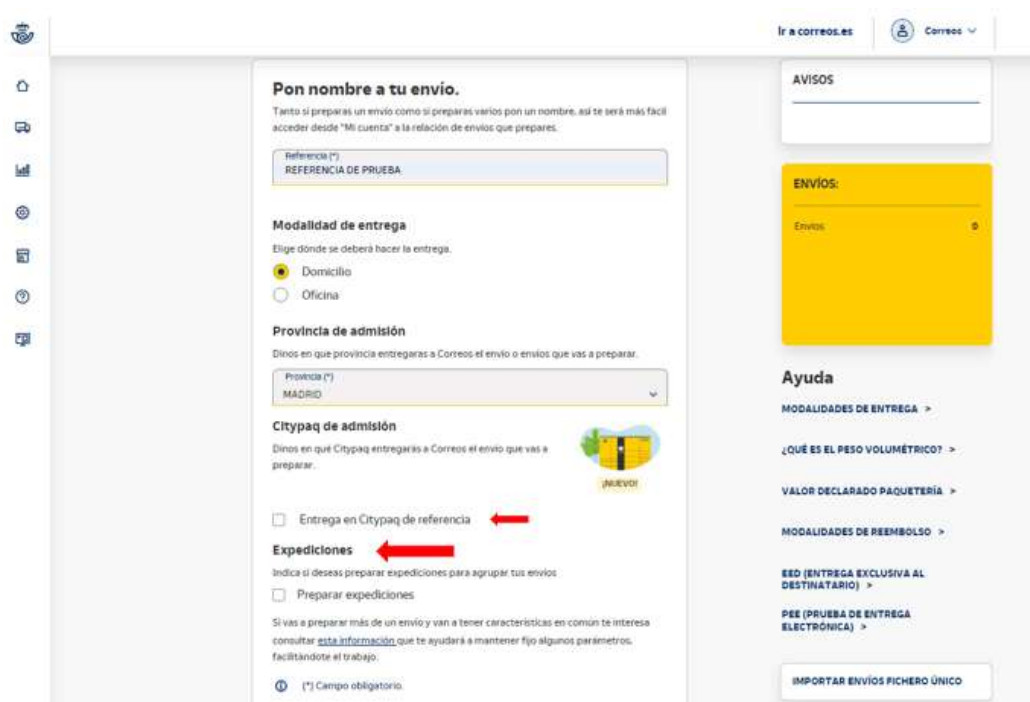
Ir a correos.es

Correos

Pon nombre a tu envío.

Tanto si preparas un envío como si preparas varios pon un nombre, así te será más fácil acceder desde "Mi cuenta" a la relación de envíos que prepares.

Referencia (*)
REFERENCIA DE PRUEBA

Modalidad de entrega

Elige dónde se deberá hacer la entrega.

Domicilio

Oficina

Provincia de admisión

Dinos en que provincia entregaras a Correos el envío o envíos que vas a preparar.

Provincia (*)
MADRID

Citypaq de admisión

Dinos en qué Citypaq entregarás a Correos el envío que vas a preparar.

¡NUEVO!

Entrega en Citypaq de referencia

Expediciones

Indica si deseas preparar expediciones para agrupar tus envíos

Preparar expediciones

Si vas a preparar más de un envío y van a tener características en común te interesa consultar esta información que te ayudará a mantener fijo algunos parámetros, facilitándote el trabajo.

(*) Campo obligatorio.

AVISOS

ENVÍOS:

Envíos 0

Ayuda

MODALIDADES DE ENTREGA >

¿QUÉ ES EL PESO VOLUMÉTRICO? >

VALOR DECLARADO PAQUETERÍA >

MODALIDADES DE REEMBOLSO >

EED (ENTREGA EXCLUSIVA AL DESTINATARIO) >

PEE (PRUEBA DE ENTREGA ELECTRÓNICA) >

IMPORTAR ENVÍOS FICHERO ÚNICO